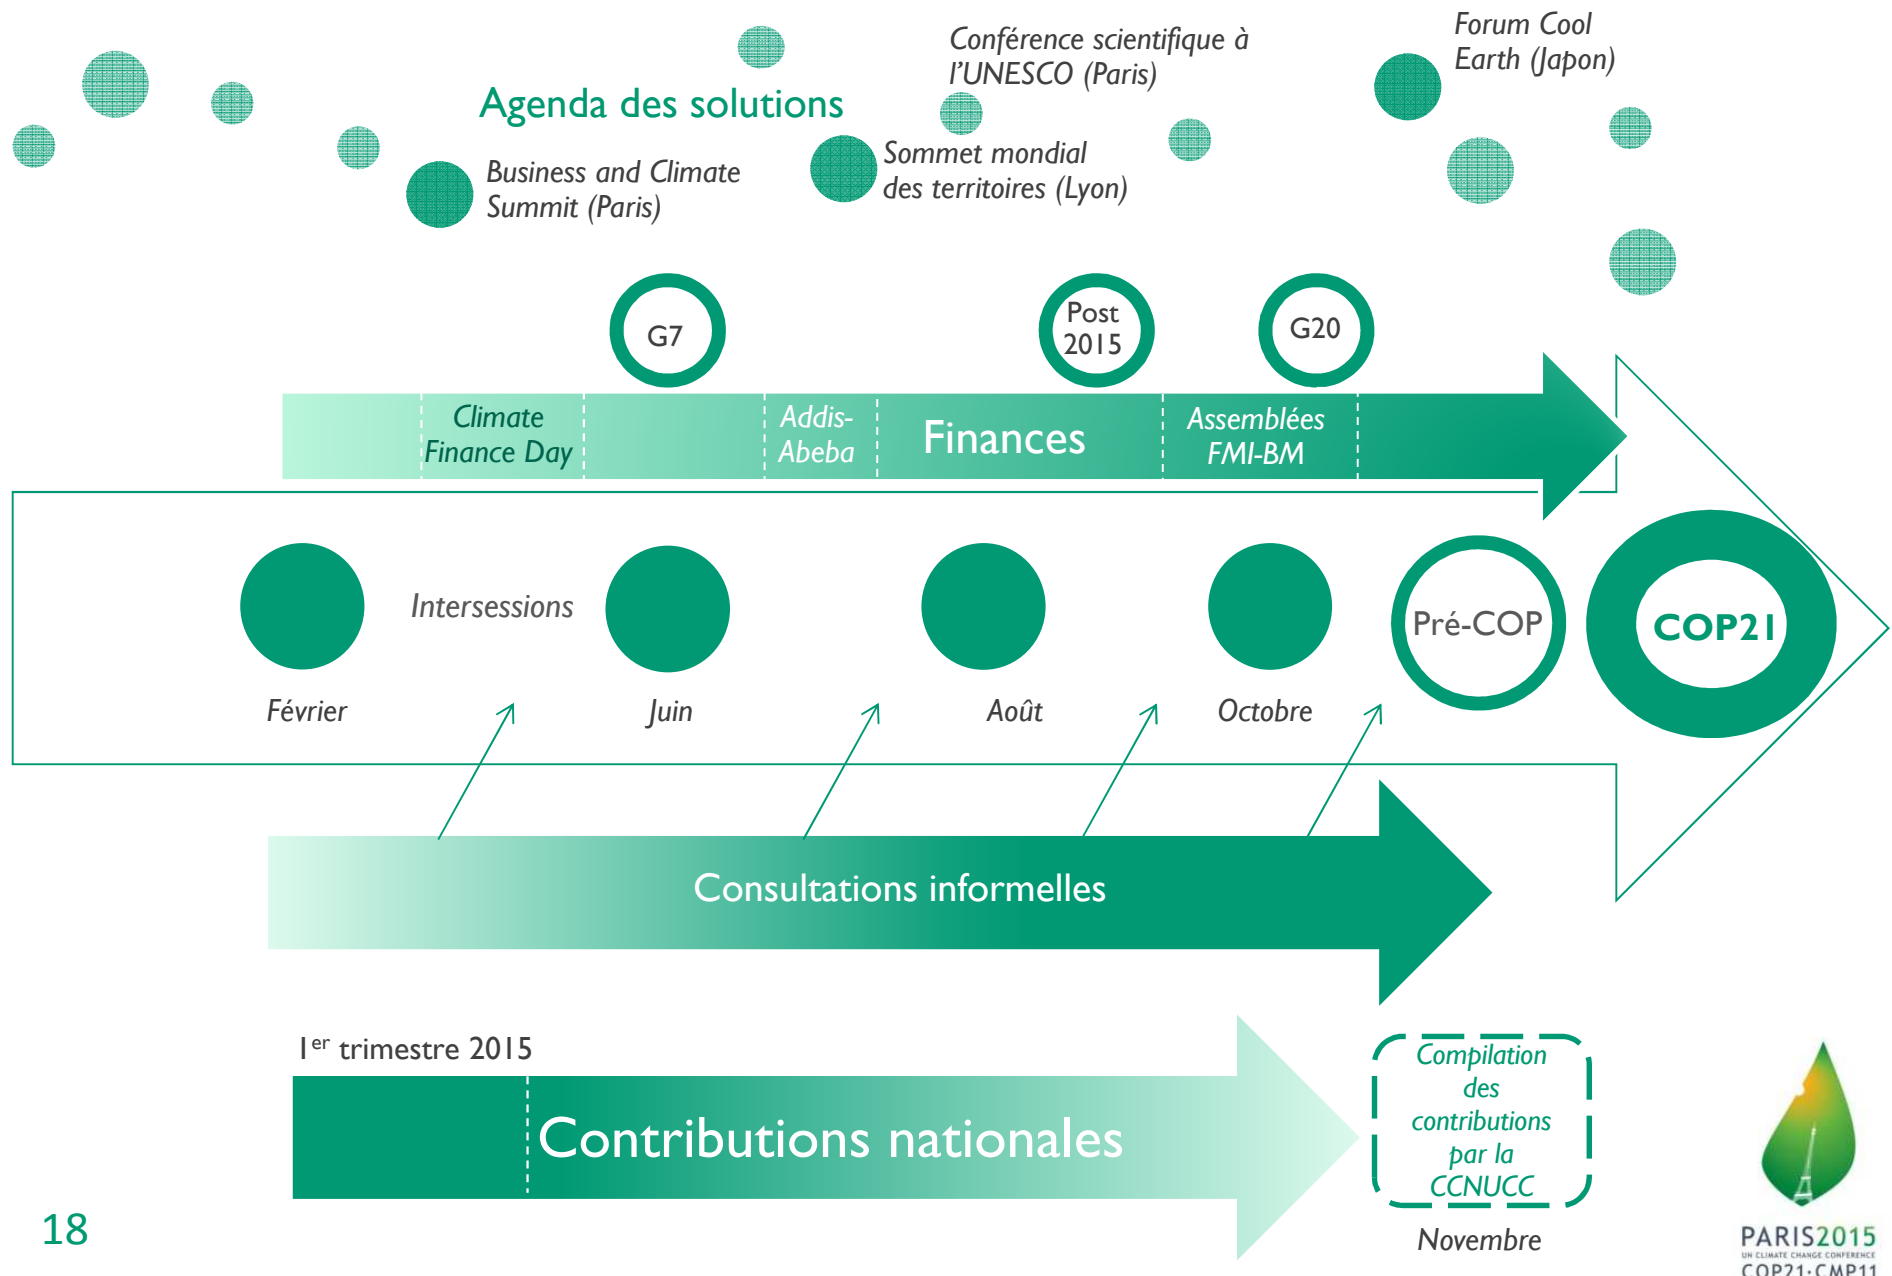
Agenda des solutions

Business and Climate Summit (Paris)

Conférence scientifique à l'UNESCO (Paris)

Sommet mondial des territoires (Lyon)

Forum Cool Earth (Japon)

G7

Post 2015

G20

Climate Finance Day

Addis-Abeba

Finances

Assemblées FMI-BM

Intersessions

Février

Juin

Août

Octobre

Pré-COP

COP21

Consultations informelles

$1^{er}$ trimestre 2015

Contributions nationales

Compilation des contributions par la CCNUCC

Novembre

18

PARIS2015
UN CLIMATE CHANGE CONFERENCE
COP21·CMP11